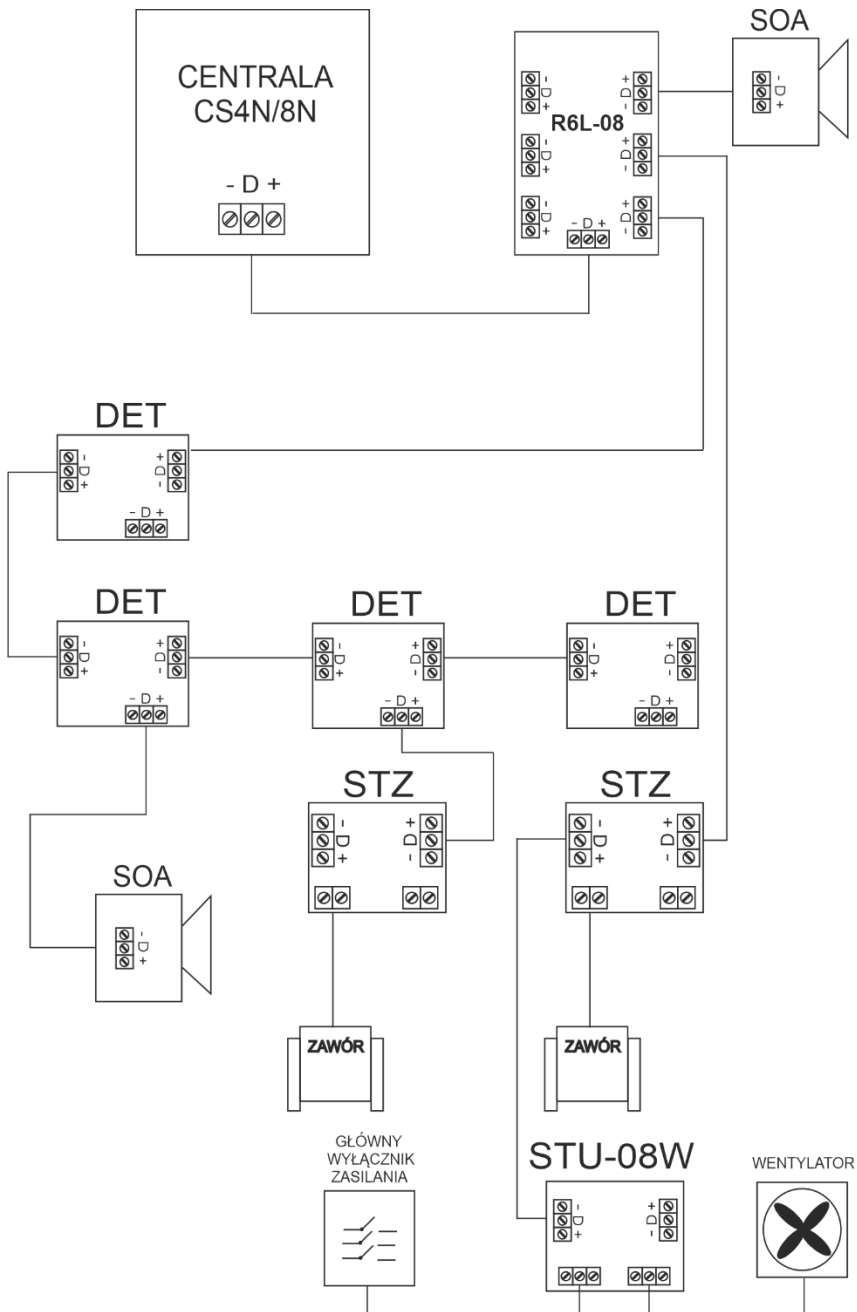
CENTRALA
CS4N/8N

- D +

R6L-08

- D +
+ D -
- D +
+ D -
- D +
+ D -
- D +

SOA
- D +

DET
- D +
+ D -
- D +

DET
- D +
+ D -
- D +

DET
- D +
+ D -
- D +

DET
- D +
+ D -
- D +

SOA
- D +

STZ
- D +
+ D -

STZ
- D +
+ D -

ZAWÓR

ZAWÓR

GŁÓWNY
WYŁĄCZNIK
ZASILANIA

STU-08W
- D +
+ D -

WENTYLATOR